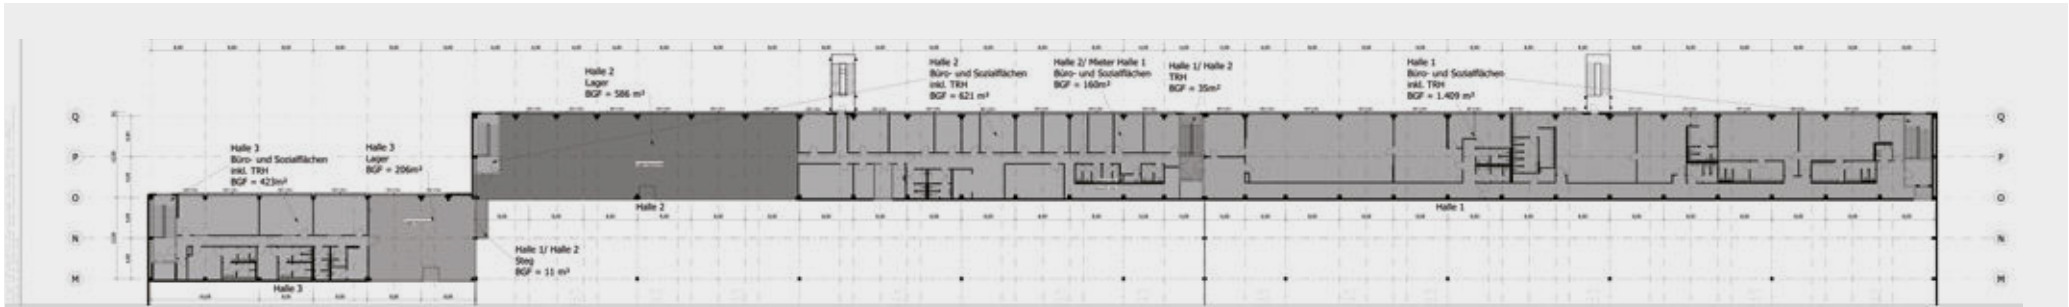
Halle 2
Lager
BGF = 586 m²

Halle 2
Büro- und Sozialflächen
inkl. TRH
BGF = 621 m²

Halle 2/ Mieter Halle 1
Büro- und Sozialflächen
BGF = 160m²

Halle 1/ Halle 2
TRH
BGF = 35m²

Halle 1
Büro- und Sozialflächen
inkl. TRH
BGF = 1.409 m²

Halle 3
Büro- und Sozialflächen
inkl. TRH
BGF = 423m²

Halle 3
Lager
BGF = 206m²

Halle 2

Halle 1

Halle 1/ Halle 2
Steg
BGF = 11 m²

Halle 3

Q
P
O
N
M

Q
P
O
N
M